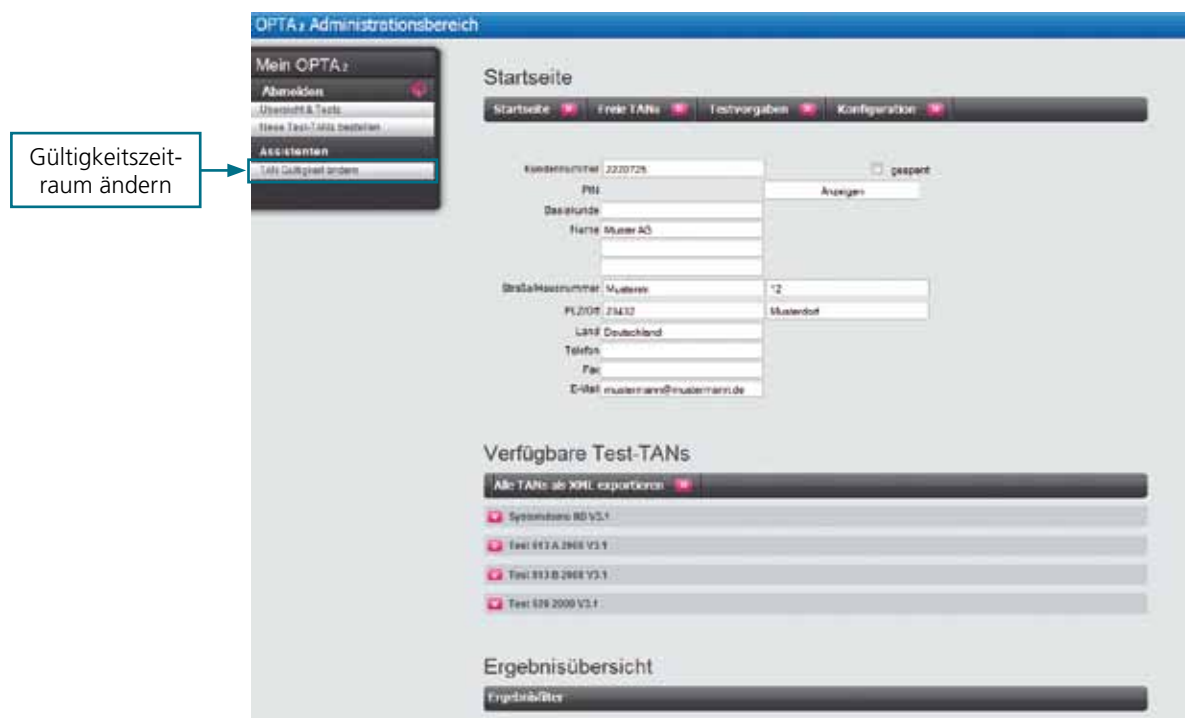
OPTA 2 Administrationsbereich

Mein OPTA 2

Abmelden

Übersicht & Tests

Neue Test-TANs bestellen

Assistenten

TAN Gültigkeit ändern

Gültigkeitszeitraum ändern

Startseite

Startseite | Freie TANs | Testvorgaben | Konfiguration

Kundennummer 2220726

gesperrt

PIN

Anzeigen

Basiskunde

Name Muster AG

Straße/Hausnummer Musterstr. 12

PLZ/Ort 23432 Musterdorf

Land Deutschland

Telefon

Fax

E-Mail mustermann@mustermann.de

Verfügbare Test-TANs

Alle TANs als XML exportieren

Systemdemo 8D V3.1

Test 813 A 2008 V3.1

Test 813 B 2008 V3.1

Test 828 2008 V3.1

Ergebnisübersicht

Ergebnisfilter